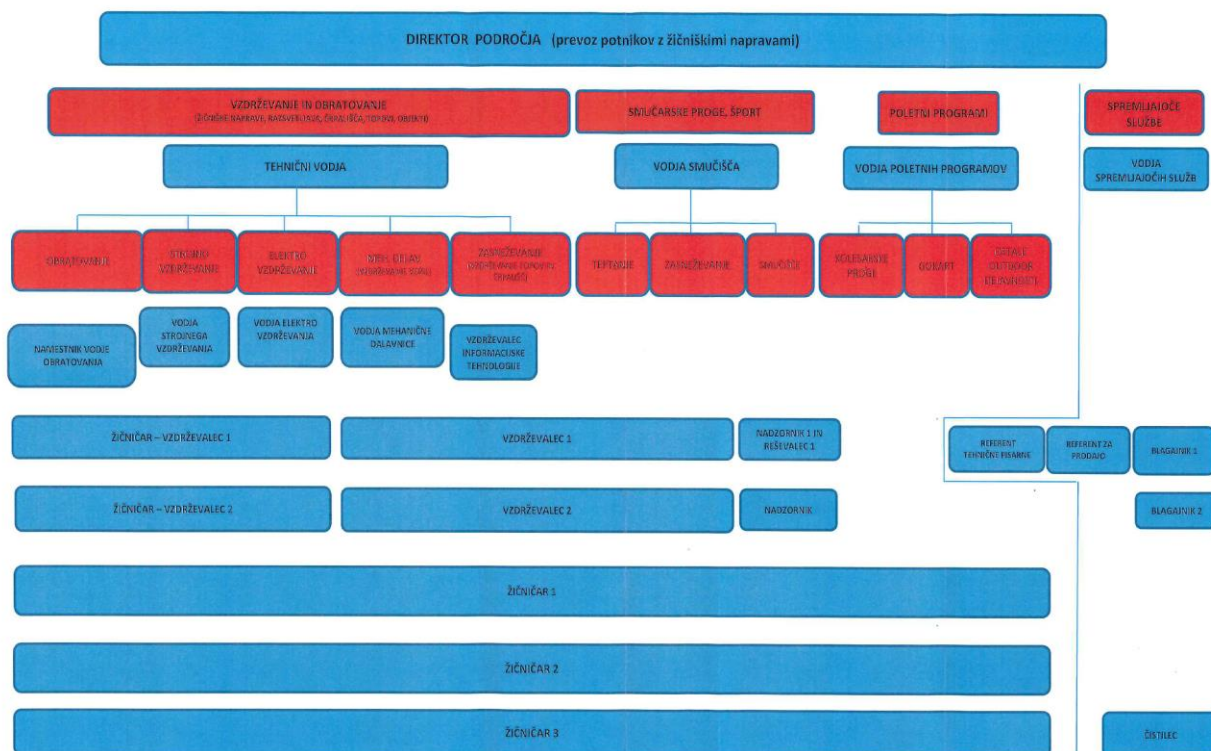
DIREKTOR PODROČJA (prevoz potnikov z žičniškimi napravami)

VZDRŽEVANJE IN OBRATOVANJE
(ŽIČNIŠKE NAPRAVE, RAZSVETLJAVA, ČRPALIŠČA, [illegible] OBJEKTI)

SMUČARSKE PROGE, ŠPORT

POLETNI PROGRAMI

SPREMLJAJOČE SLUŽBE

TEHNIČNI VODJA

VODJA SMUČIŠČA

VODJA POLETNIH PROGRAMOV

VODJA SPREMLJAJOČIH SLUŽB

OBRATOVANJE

STROJNO VZDRŽEVANJE

ELEKTRO VZDRŽEVANJE

MEH. DELAV. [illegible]

ZASNEŽEVANJE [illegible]

TEPTANJE

ZASNEŽEVANJE

SMUČIŠČE

KOLESARSKE PROGE

GOKART

OSTALI OUTDOOR DEJAVNOSTI

NAMESTNIK VODJE OBRATOVANJA

VODJA STROJNEGA VZDRŽEVANJA

VODJA ELEKTRO VZDRŽEVANJA

VODJA MEHANIČNE DELAVNICE

VZDRŽEVALEC INFORMACIJSKE TEHNOLOGIJE

ŽIČNIČAR – VZDRŽEVALEC 1

VZDRŽEVALEC 1

NADZORNIK 1 IN REŠEVALEC 1

REFERENT TEHNIČNE PISARNE

REFERENT ZA PRODAJO

BLAGAJNIK 1

ŽIČNIČAR – VZDRŽEVALEC 2

VZDRŽEVALEC 2

NADZORNIK

BLAGAJNIK 2

ŽIČNIČAR 1

ŽIČNIČAR 2

ŽIČNIČAR 3

ČISTILEC